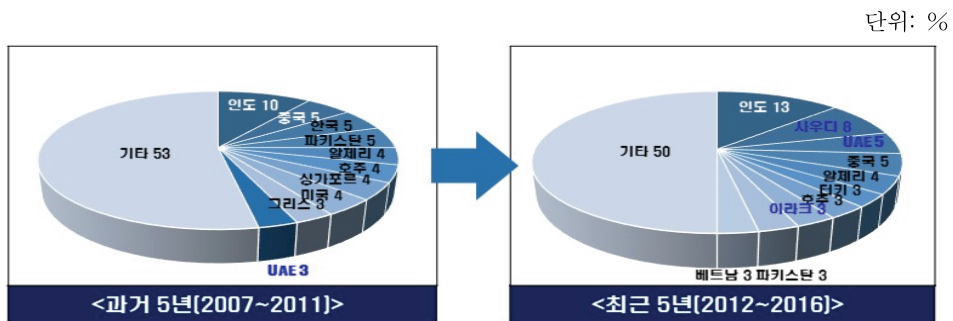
단위: %

인도 10
중국 5
한국 5
파키스탄 5
알제리 4
호주 4
싱가포르 4
미국 4
그리스 3
기타 53
UAE 3
<과거 5년(2007~2011)>

인도 13
사우디 8
UAE 5
중국 5
알제리 4
터키 3
호주 3
이라크 3
기타 50
베트남 3 파키스탄 3
<최근 5년(2012~2016)>